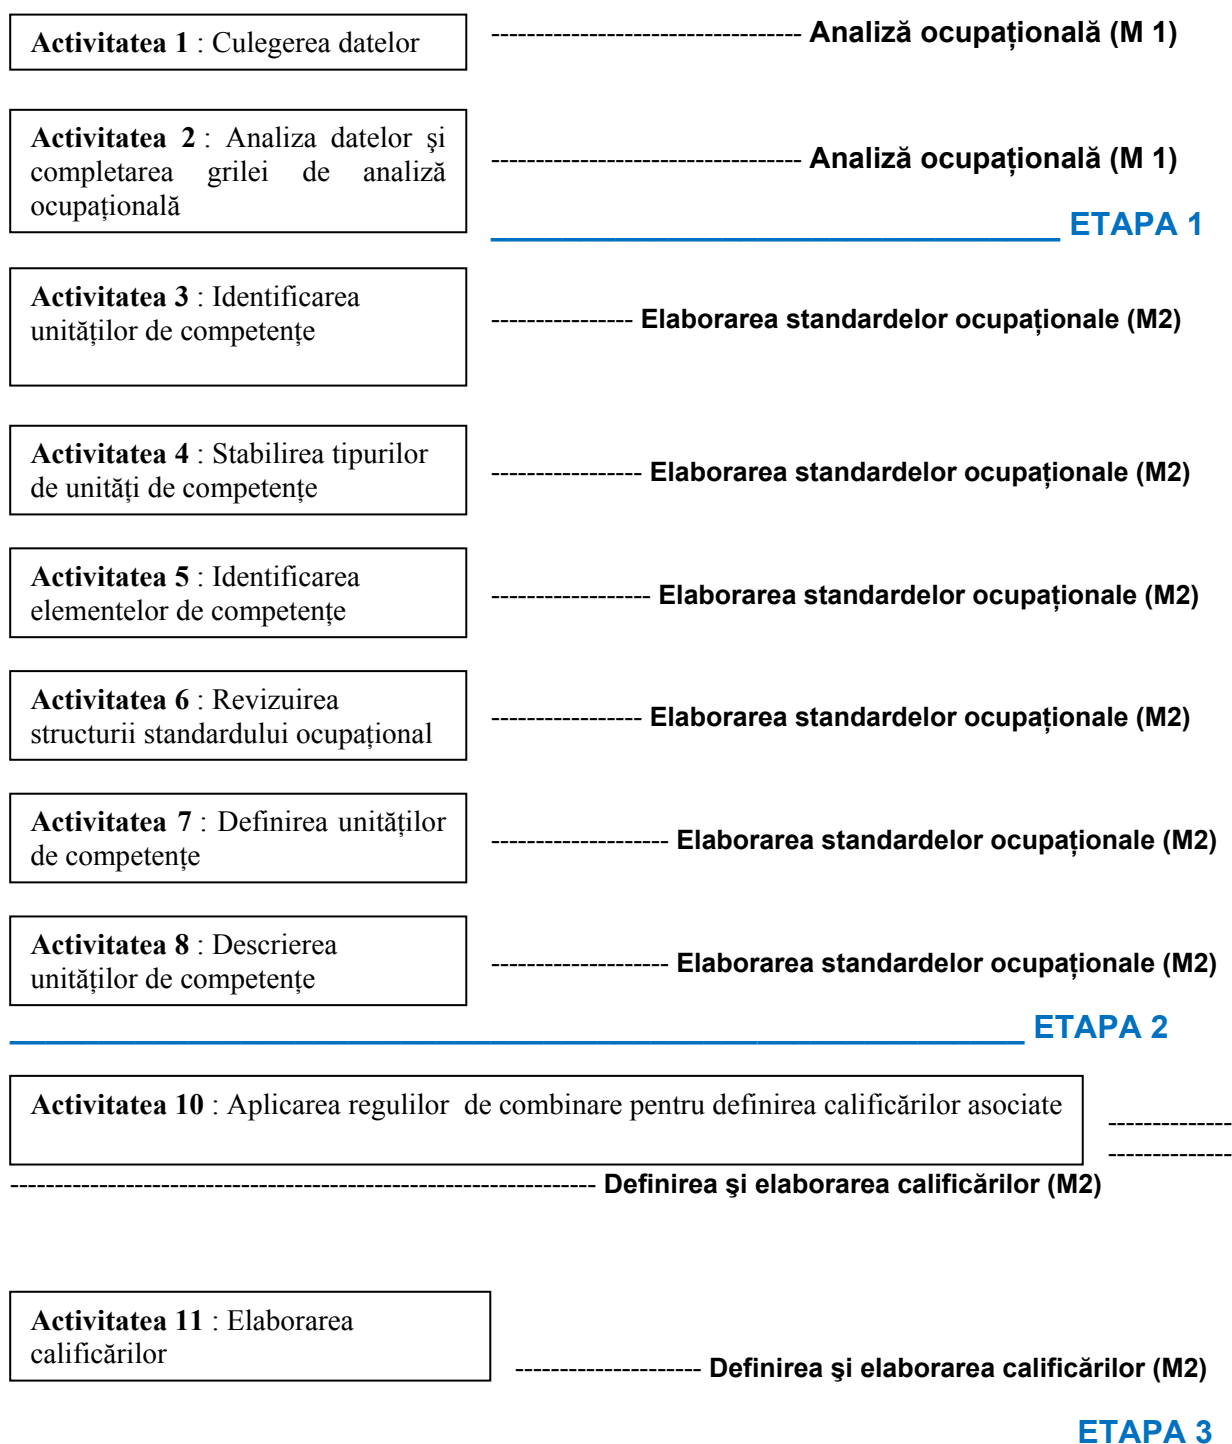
**Activitatea 1** : Culegerea datelor

---------------------------------- **Analiză ocupaţională (M 1)**

**Activitatea 2** : Analiza datelor şi completarea grilei de analiză ocupaţională

---------------------------------- **Analiză ocupaţională (M 1)**

**ETAPA 1**

**Activitatea 3** : Identificarea unităţilor de competenţe

--------------- **Elaborarea standardelor ocupaţionale (M2)**

**Activitatea 4** : Stabilirea tipurilor de unităţi de competenţe

---------------- **Elaborarea standardelor ocupaţionale (M2)**

**Activitatea 5** : Identificarea elementelor de competenţe

----------------- **Elaborarea standardelor ocupaţionale (M2)**

**Activitatea 6** : Revizuirea structurii standardului ocupaţional

---------------- **Elaborarea standardelor ocupaţionale (M2)**

**Activitatea 7** : Definirea unităţilor de competenţe

------------------- **Elaborarea standardelor ocupaţionale (M2)**

**Activitatea 8** : Descrierea unităţilor de competenţe

------------------- **Elaborarea standardelor ocupaţionale (M2)**

**ETAPA 2**

**Activitatea 10** : Aplicarea regulilor de combinare pentru definirea calificărilor asociate

-------------
-------------
------------------------------------------------------------------ **Definirea şi elaborarea calificărilor (M2)**

**Activitatea 11** : Elaborarea calificărilor

-------------------- **Definirea şi elaborarea calificărilor (M2)**

**ETAPA 3**